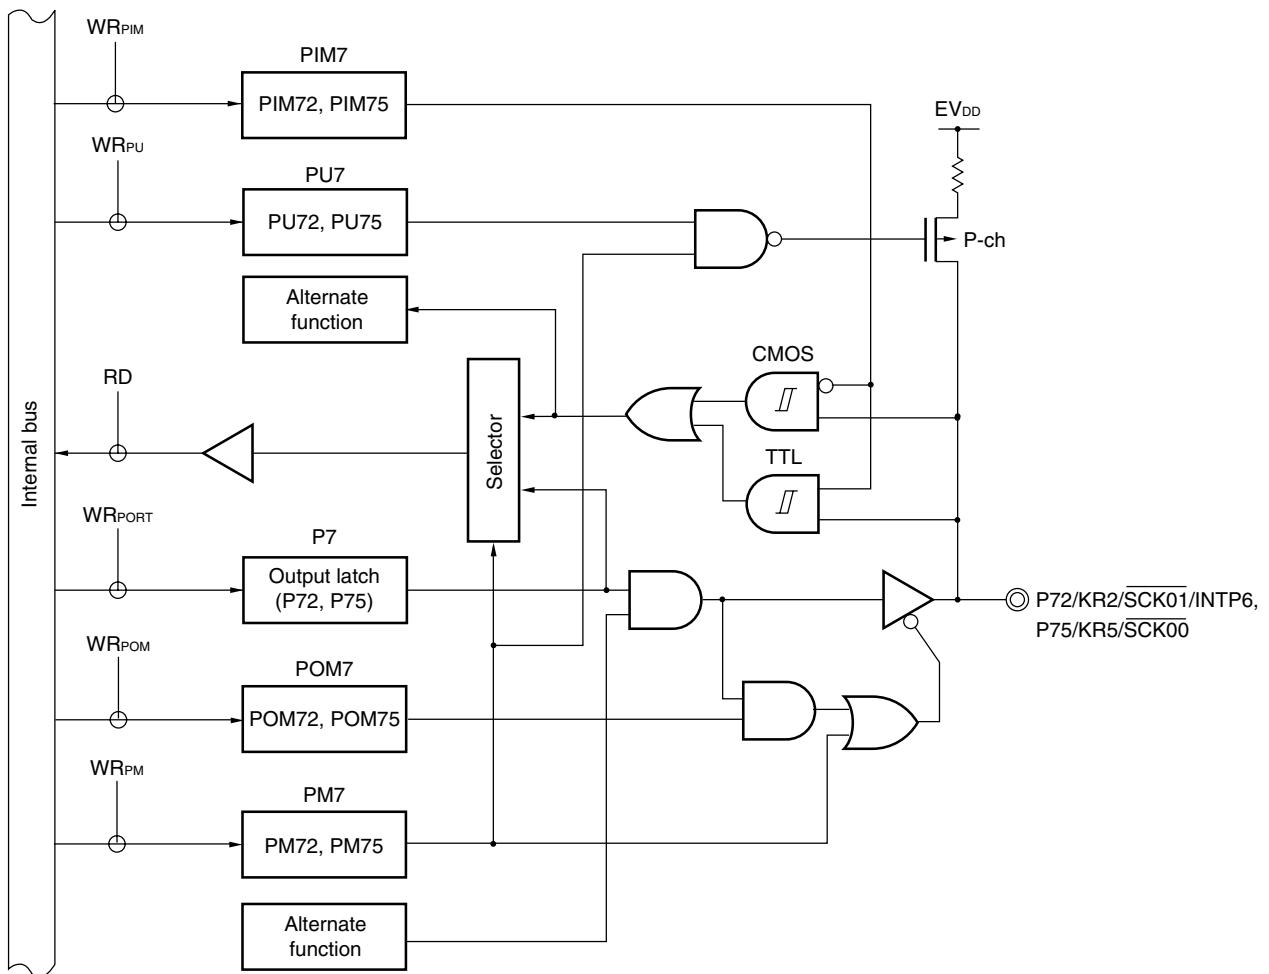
Internal bus

$WR_{PIM}$

PIM7

PIM72, PIM75

$EV_{DD}$

$WR_{PU}$

PU7

PU72, PU75

P-ch

Alternate function

CMOS

RD

Selector

TTL

$WR_{PORT}$

P7

Output latch (P72, P75)

P72/KR2/$\overline{SCK01}$/INTP6, P75/KR5/$\overline{SCK00}$

$WR_{POM}$

POM7

POM72, POM75

$WR_{PM}$

PM7

PM72, PM75

Alternate function